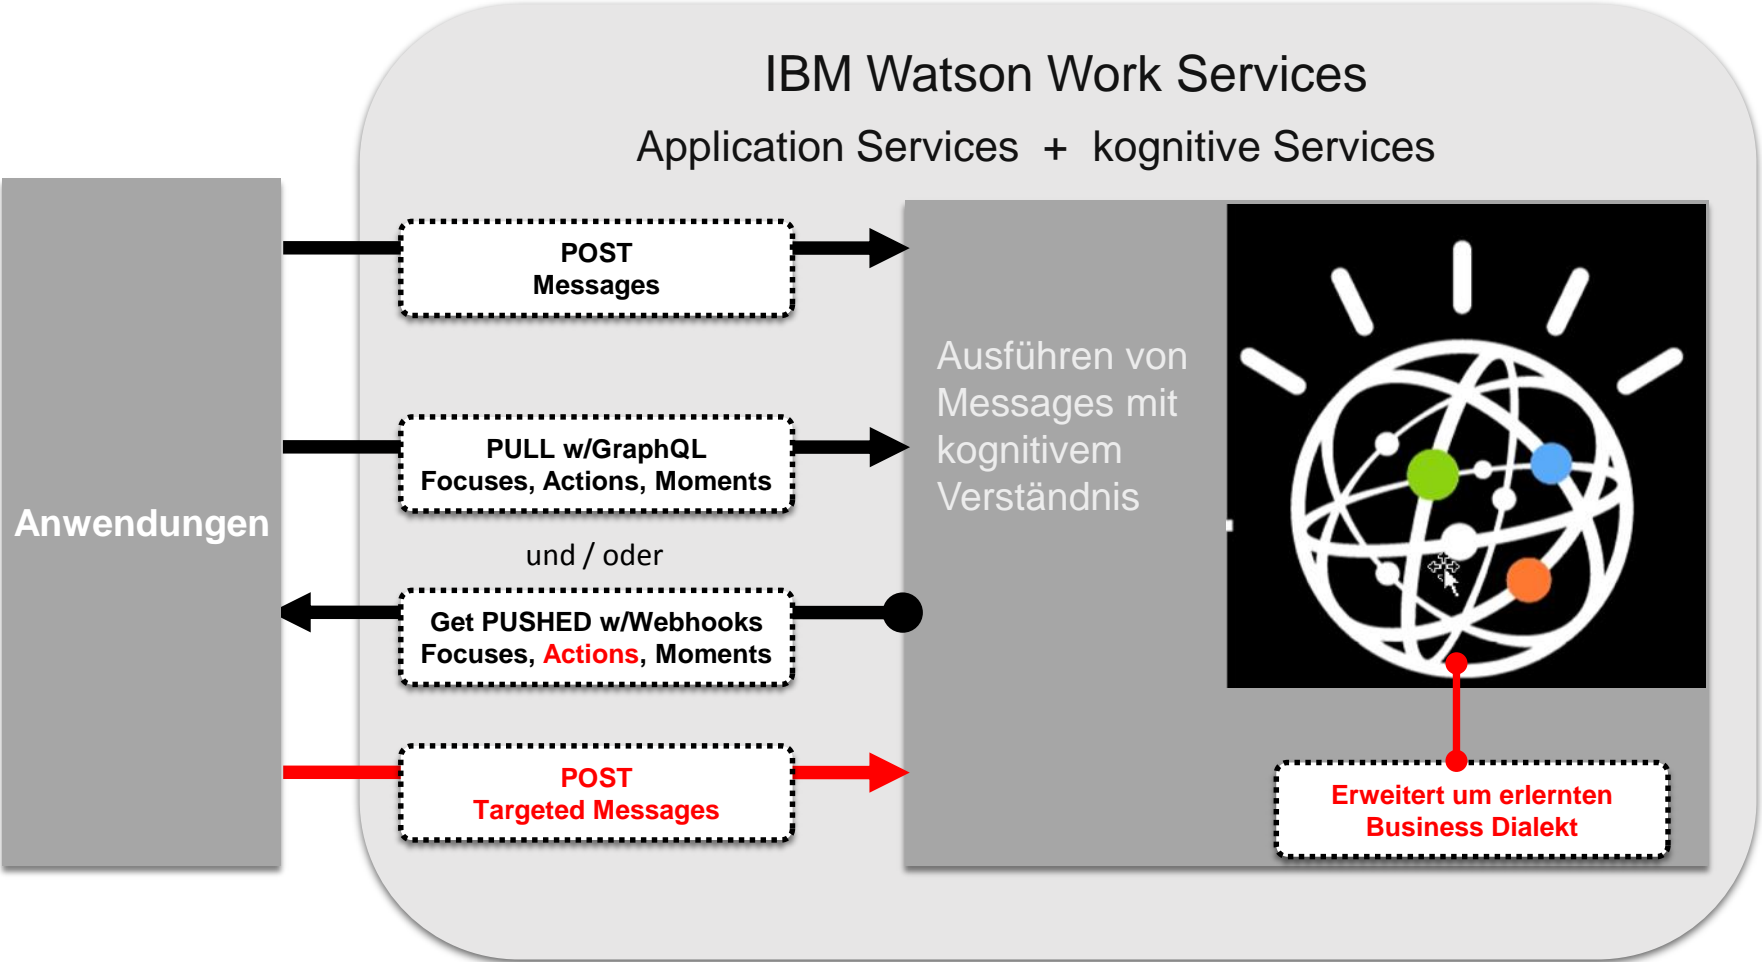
IBM Watson Work Services

Application Services + kognitive Services

Anwendungen

POST
Messages

PULL w/GraphQL
Focuses, Actions, Moments

und / oder

Get PUSHED w/Webhooks
Focuses, Actions, Moments

POST
Targeted Messages

Ausführen von Messages mit kognitivem Verständnis

Erweitert um erlernten Business Dialekt